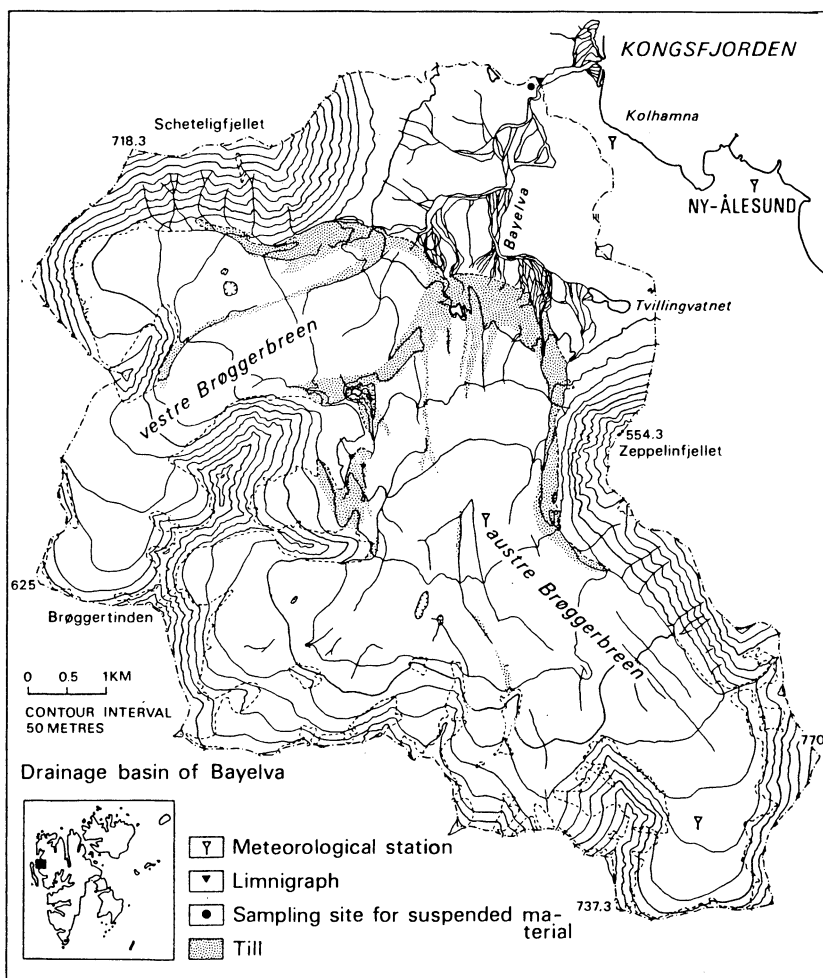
KONGSFJORDEN

Kolhamna

NY-ÅLESUND

Scheteligfjellet

718.3

Bayelva

Tvillingvatnet

vestre Brøggerbreen

554.3

Zeppelinfjellet

austre Brøggerbreen

625

Brøggertinden

0 0.5 1KM

CONTOUR INTERVAL 50 METRES

770

Drainage basin of Bayelva

Meteorological station

Limnigraph

Sampling site for suspended material

Till

737.3